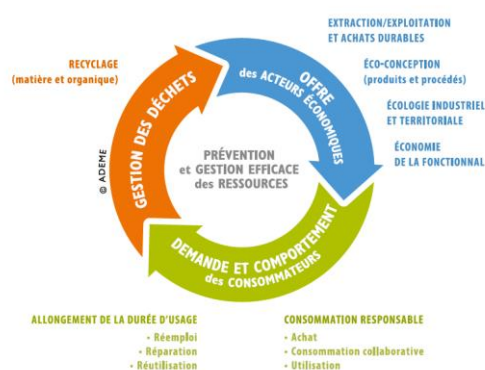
EXTRACTION/EXPLOITATION ET ACHATS DURABLES

ÉCO-CONCEPTION (produits et procédés)

ÉCOLOGIE INDUSTRIEL ET TERRITORIALE

ÉCONOMIE DE LA FONCTIONNAL

RECYCLAGE (matière et organique)

OFFRE des ACTEURS ÉCONOMIQUES

GESTION DES DÉCHETS

© ADEME

PRÉVENTION et GESTION EFFICACE des RESSOURCES

DEMANDE ET COMPORTEMENT des CONSOMMATEURS

ALLONGEMENT DE LA DURÉE D'USAGE
- Réemploi
- Réparation
- Réutilisation

CONSOMMATION RESPONSABLE
- Achat
- Consommation collaborative
- Utilisation